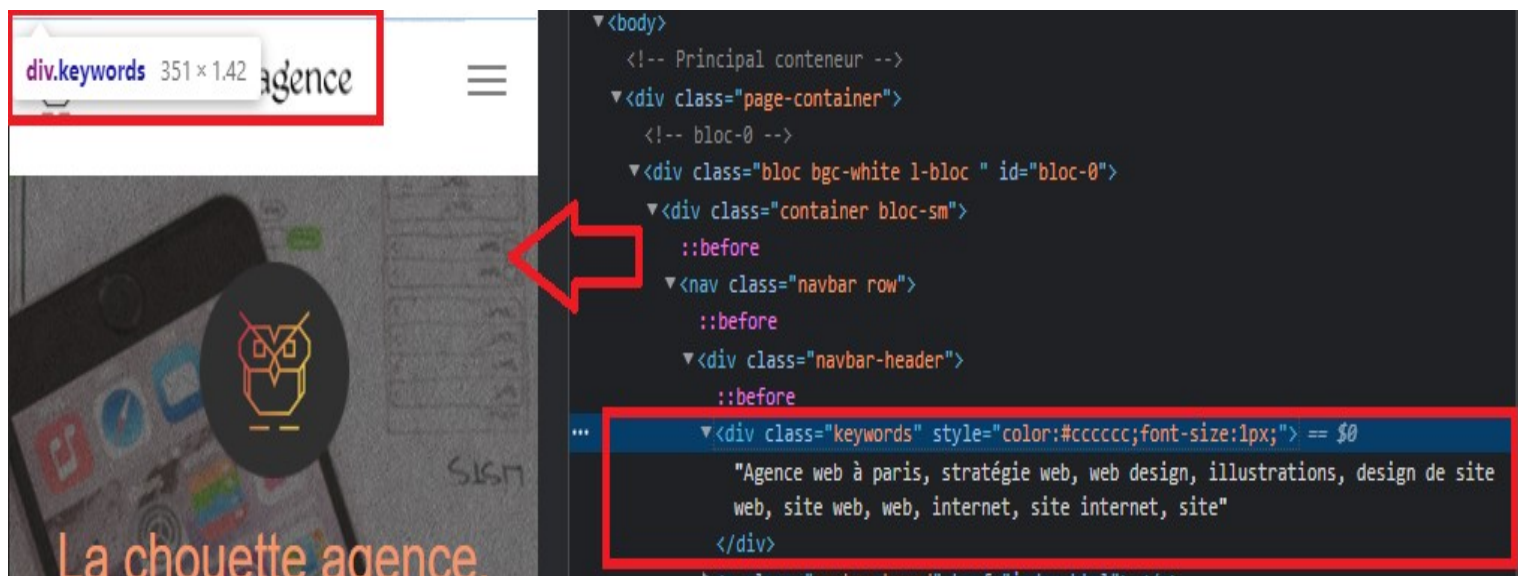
div.keywords 351 × 1.42 agence

La chouette agence

▼<body>
<!-- Principal conteneur -->
▼<div class="page-container">
<!-- bloc-0 -->
▼<div class="bloc bgc-white l-bloc " id="bloc-0">
▼<div class="container bloc-sm">
::before
▼<nav class="navbar row">
::before
▼<div class="navbar-header">
::before
··· ▼<div class="keywords" style="color:#cccccc;font-size:1px;"> == $0
"Agence web à paris, stratégie web, web design, illustrations, design de site web, site web, web, internet, site internet, site"
</div>